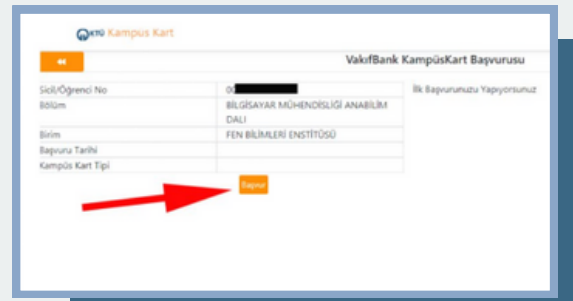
KTÜ Kampus Kart

«

VakıfBank KampüsKart Başvurusu

| Sicil/Öğrenci No | 00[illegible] |
|---|---|
| Bölüm | BİLGİSAYAR MÜHENDİSLİĞİ ANABİLİM DALI |
| Birim | FEN BİLİMLERİ ENSTİTÜSÜ |
| Başvuru Tarihi | |
| Kampüs Kart Tipi | |

İlk Başvurunuzu Yapıyorsunuz

Başvur